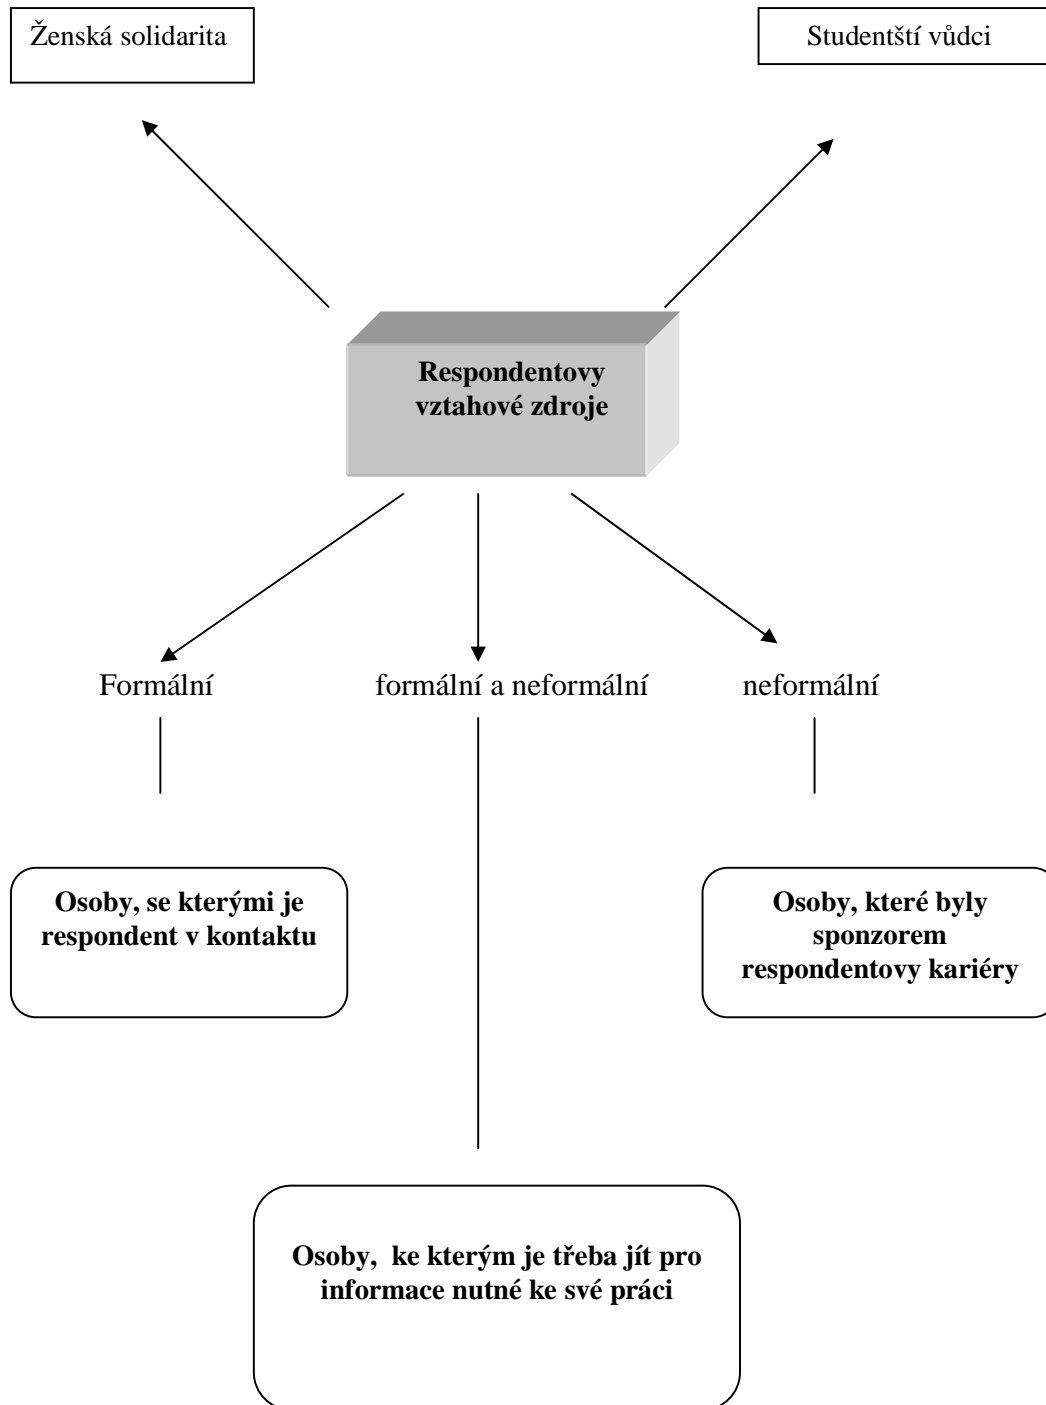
Ženská solidarita

Studentští vůdci

Respondentovy vztahové zdroje

Formální

formální a neformální

neformální

Osoby, se kterými je respondent v kontaktu

Osoby, které byly sponzorem respondentovy kariéry

Osoby, ke kterým je třeba jít pro informace nutné ke své práci